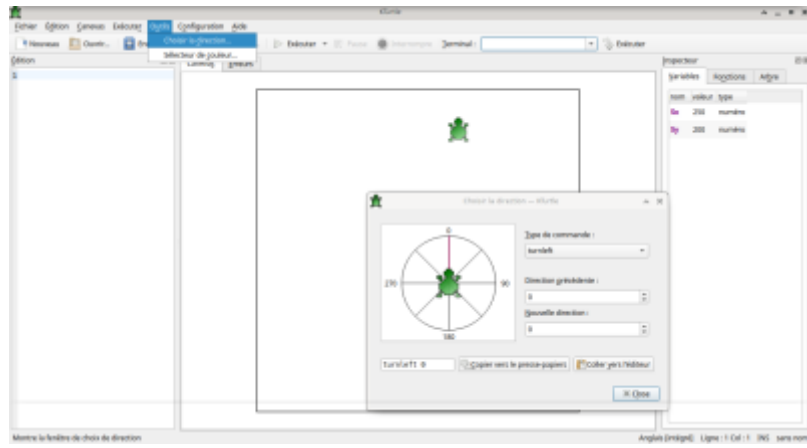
KTurtle

Fichier Édition Canevas Exécuter Outils Configuration Aide

Nouveau Ouvrir... Choisir la direction... Exécuter Pause Terminal : Exécuter

Sélecteur de couleur...

Édition

1

Canevas Erreurs

Inspecteur

Variables Fonctions Arbre

| nom | valeur | type |
|---|---|---|
| $x | 250 | numéro |
| $y | 200 | numéro |

Choisir la direction — KTurtle

0

270

90

180

Type de commande :

turnleft

Direction précédente :

0

Nouvelle direction :

0

turnleft 0

Copier vers le presse-papiers

Coller vers l'éditeur

Close

Montre la fenêtre de choix de direction

Anglais (intégré) Ligne : 1 Col : 1 INS sans nom